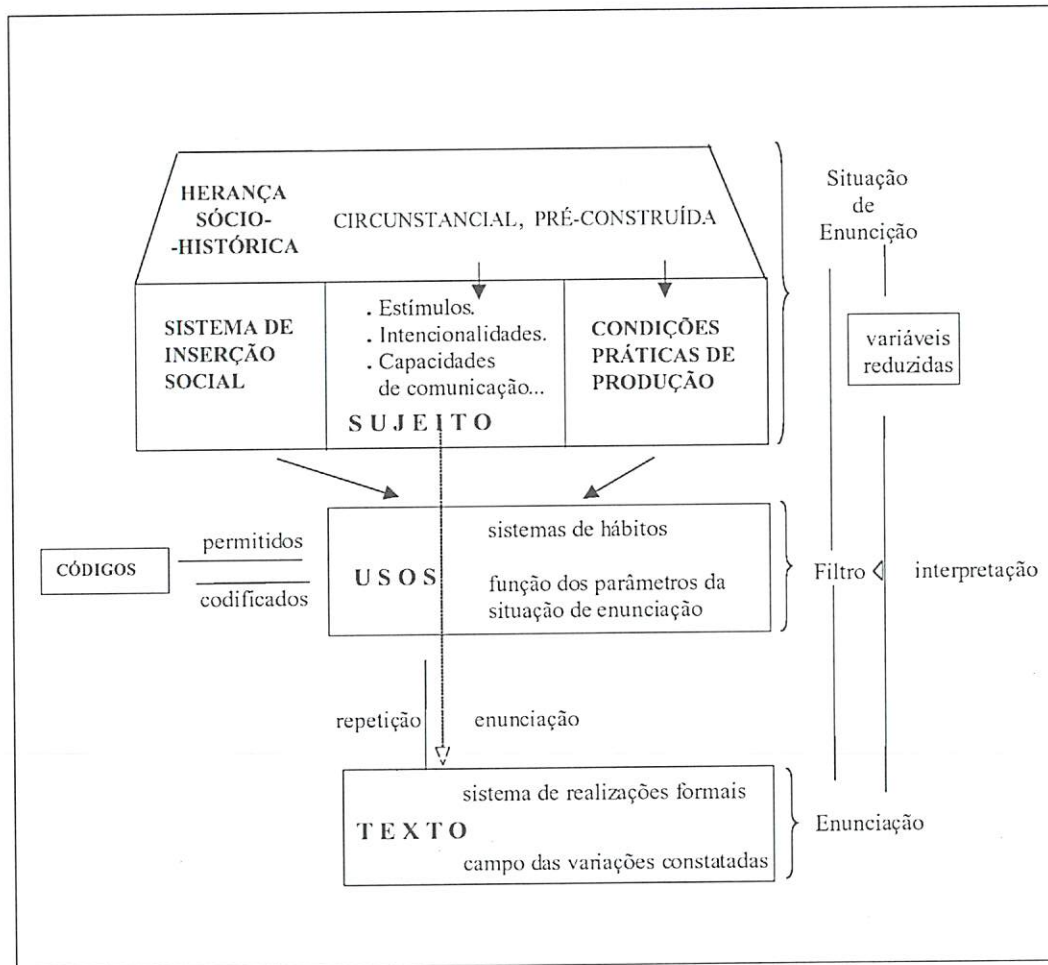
HERANÇA SÓCIO-HISTÓRICA

CIRCUNSTANCIAL, PRÉ-CONSTRUÍDA

Situação de Enuncição

SISTEMA DE INSERÇÃO SOCIAL

. Estímulos.
. Intencionalidades.
. Capacidades de comunicação...

SUJEITO

CONDIÇÕES PRÁTICAS DE PRODUÇÃO

variáveis reduzidas

CÓDIGOS

permitidos

codificados

USOS

sistemas de hábitos

função dos parâmetros da situação de enunciação

Filtro

interpretação

repetição

enunciação

TEXTO

sistema de realizações formais

campo das variações constatadas

Enunciação